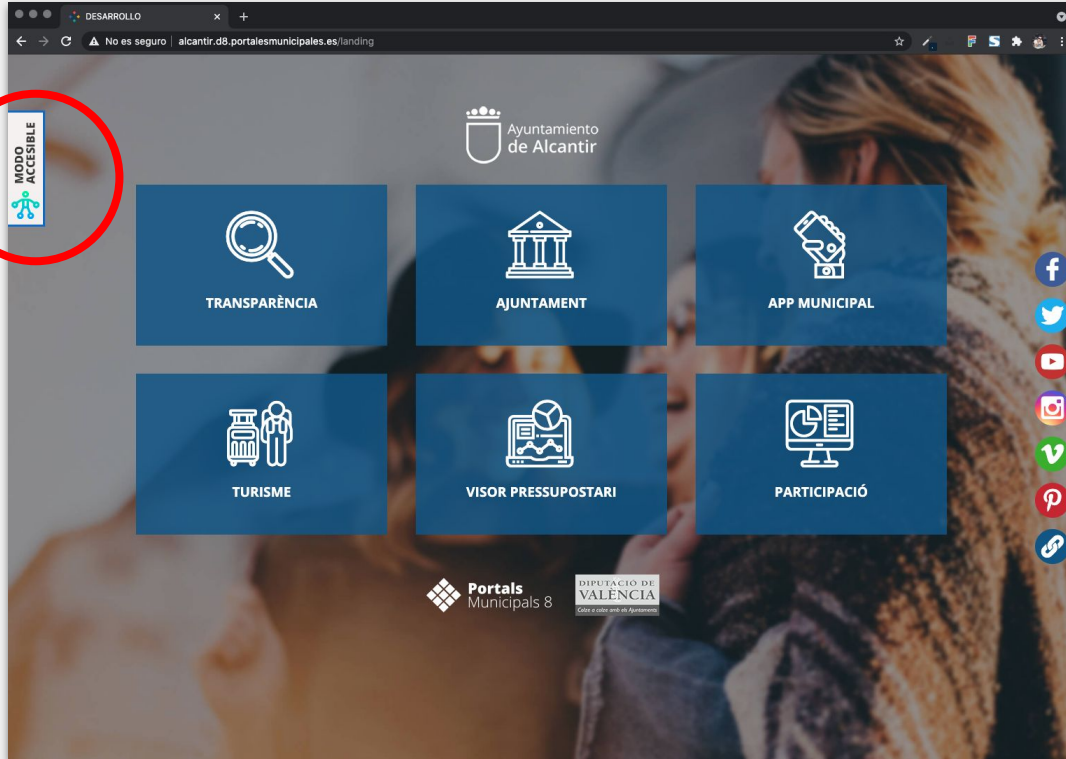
DESARROLLO

No es seguro | alcantir.d8.portalesmunicipales.es/landing

MODO ACCESIBLE

Ayuntamiento de Alcantir

TRANSPARÈNCIA

AJUNTAMENT

APP MUNICIPAL

TURISME

VISOR PRESSUPOSTARI

PARTICIPACIÓ

Portals Municipals 8

DIPUTACIÓ DE VALÈNCIA
Colze a colze amb els Ajuntaments